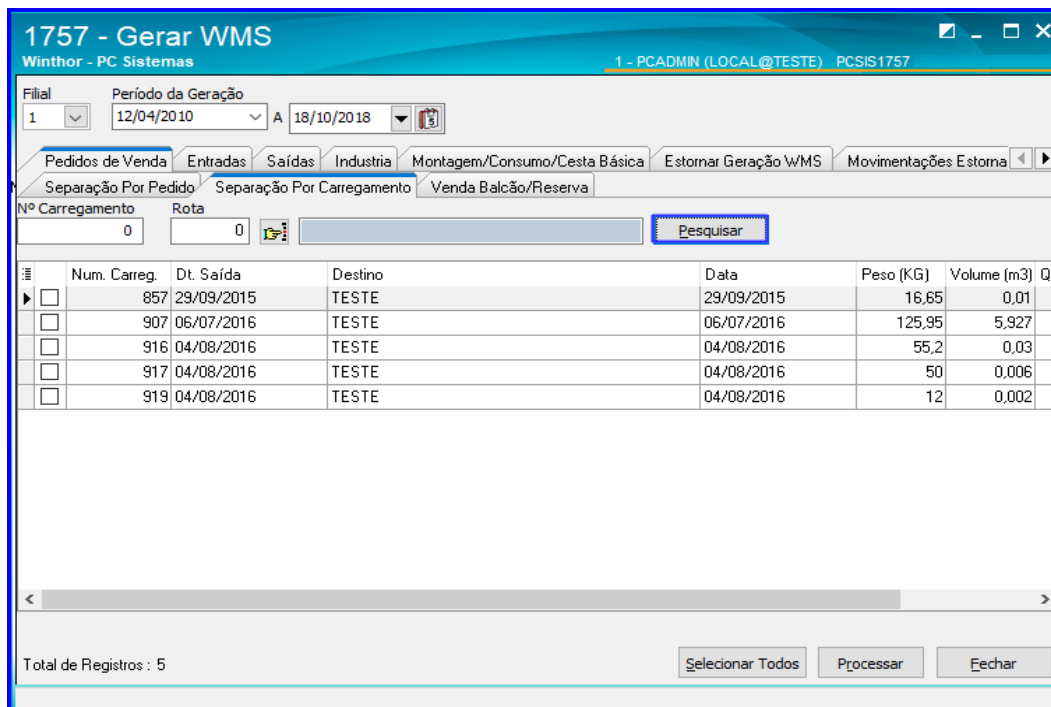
1757 - Gerar WMS
Winthor - PC Sistemas
1 - PCADMIN (LOCAL@TESTE) PCSIS1757

Filial
1
Período da Geração
12/04/2010 A 18/10/2018

Pedidos de Venda | Entradas | Saídas | Industria | Montagem/Consumo/Cesta Básica | Estornar Geração WMS | Movimentações Estorna

Separação Por Pedido | Separação Por Carregamento | Venda Balcão/Reserva

Nº Carregamento
0
Rota
0
Pesquisar

| | Num. Carreg. | Dt. Saída | Destino | Data | Peso (KG) | Volume (m3) | Q |
|---|---|---|---|---|---|---|---|
| | 857 | 29/09/2015 | TESTE | 29/09/2015 | 16,65 | 0,01 | |
| | 907 | 06/07/2016 | TESTE | 06/07/2016 | 125,95 | 5,927 | |
| | 916 | 04/08/2016 | TESTE | 04/08/2016 | 55,2 | 0,03 | |
| | 917 | 04/08/2016 | TESTE | 04/08/2016 | 50 | 0,006 | |
| | 919 | 04/08/2016 | TESTE | 04/08/2016 | 12 | 0,002 | |

Total de Registros : 5
Selecionar Todos
Processar
Fechar